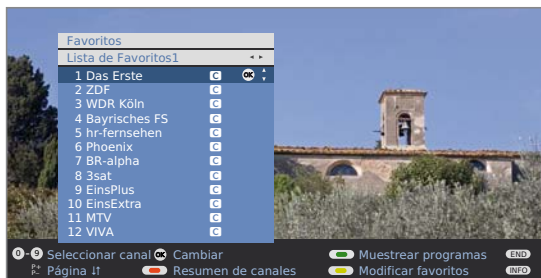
Favoritos
Lista de Favoritos1

1 Das Erste C OK
2 ZDF C
3 WDR Köln C
4 Bayrisches FS C
5 hr-fernsehen C
6 Phoenix C
7 BR-alpha C
8 3sat C
9 EinsPlus C
10 EinsExtra C
11 MTV C
12 VIVA C

0-9 Seleccionar canal OK Cambiar Muestrear programas END
P+ P- Página Resumen de canales Modificar favoritos INFO